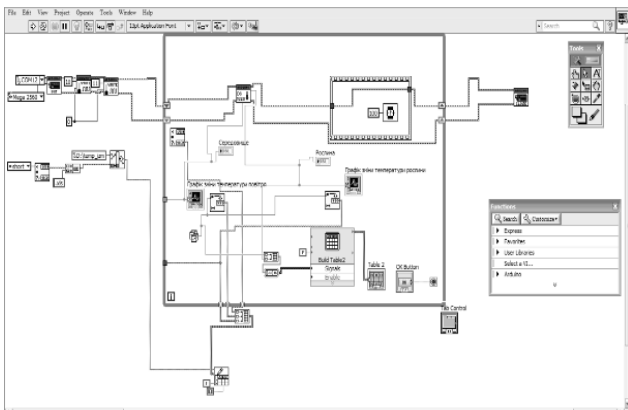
File Edit View Project Operate Tools Window Help

15pt Application Font

Search

Tools

LCD#17

Mega 2560

short

SD Name_pin

Сресшенная

Росляна

График зміни температури повітря

График зміни температури рослини

Build Table2

Signals

Enable

Table 2

OK Button

Functions

Search

Customize

Express

Favorites

User Libraries

Select a VI...

Arduino

File Control